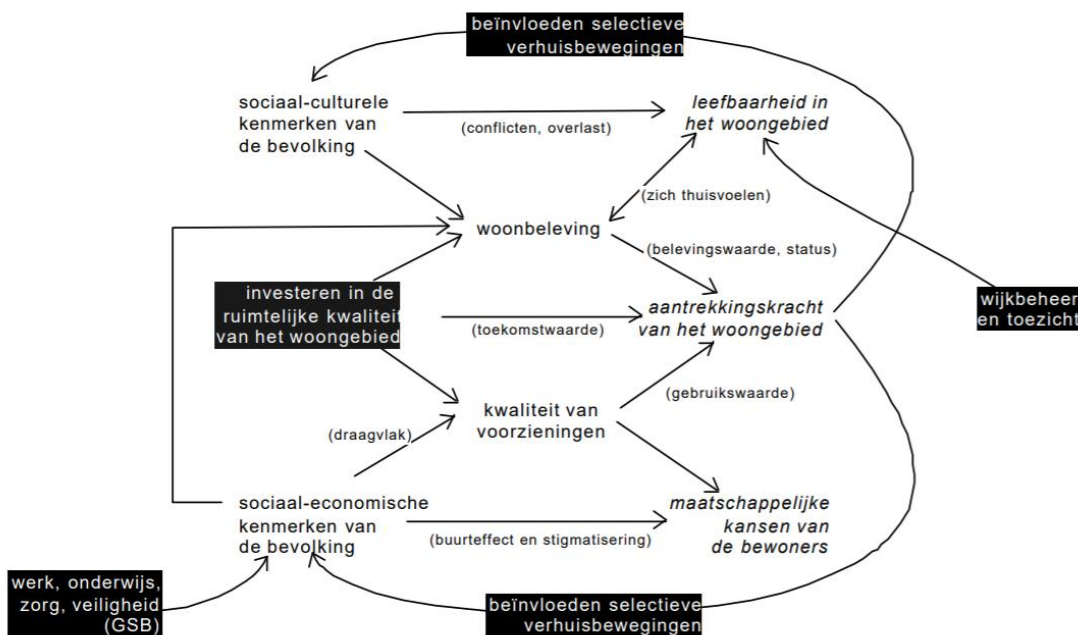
beïnvloeden selectieve verhuisbewegingen

sociaal-culturele kenmerken van de bevolking

(conflicten, overlast)

leefbaarheid in het woongebied

(zich thuisvoelen)

woonbeleving

(belevingswaarde, status)

wijkbeheer en toezicht

investeren in de ruimtelijke kwaliteit van het woongebied

(toekomstwaarde)

aantrekkingskracht van het woongebied

(gebruikswaarde)

kwaliteit van voorzieningen

(draagvlak)

sociaal-economische kenmerken van de bevolking

(buurteffect en stigmatisering)

maatschappelijke kansen van de bewoners

werk, onderwijs, zorg, veiligheid (GSB)

beïnvloeden selectieve verhuisbewegingen